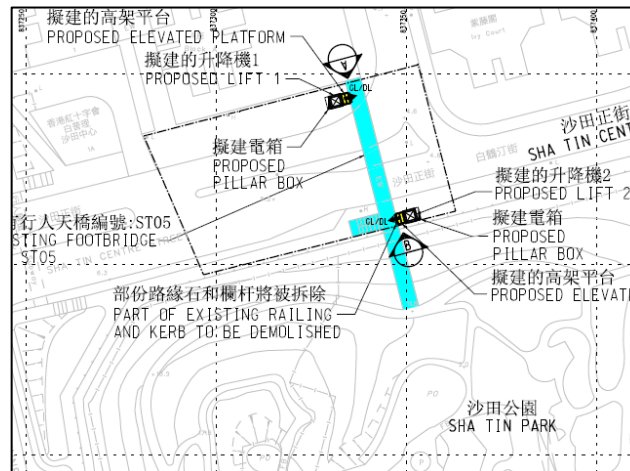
擬建的高架平台
PROPOSED ELEVATED PLATFORM

擬建的升降機1
PROPOSED LIFT 1

A

GL/DL

擬建電箱
PROPOSED
PILLAR BOX

沙田正街
SHA TIN CENT

擬建的升降機2
PROPOSED LIFT 2

行人天橋編號:ST05
STING FOOTBRIDGE
ST05

GL/DL

擬建電箱
PROPOSED
PILLAR BOX

B

擬建的高架平台
PROPOSED ELEVAT

部份路緣石和欄杆將被拆除
PART OF EXISTING RAILING
AND KERB TO BE DEMOLISHED

沙田公園
SHA TIN PARK